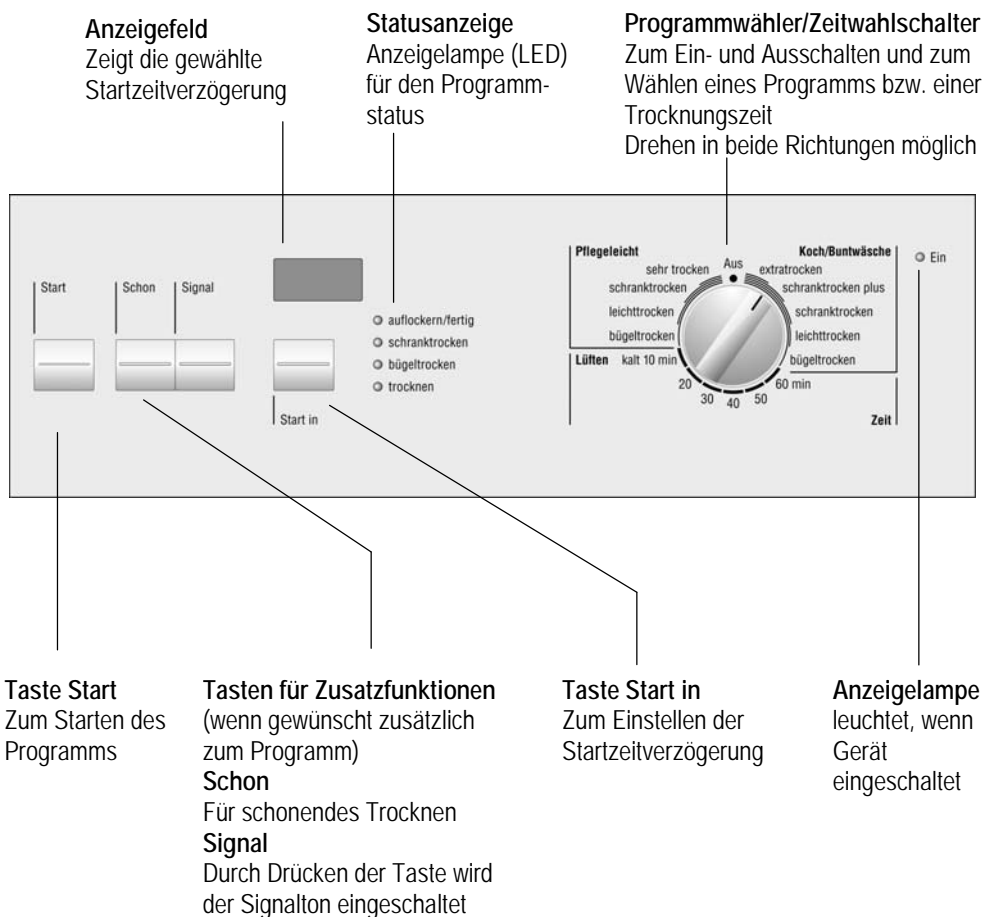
**Anzeigefeld**
Zeigt die gewählte Startzeitverzögerung

**Statusanzeige**
Anzeigelampe (LED) für den Programmstatus

**Programmwähler/Zeitwahlschalter**
Zum Ein- und Ausschalten und zum Wählen eines Programms bzw. einer Trocknungszeit
Drehen in beide Richtungen möglich

Start
Schon
Signal
Start in

auflockern/fertig
schranktrocken
bügeltrocken
trocknen

Pflegeleicht
sehr trocken
schranktrocken
leichttrocken
bügeltrocken
Aus
Koch/Buntwäsche
extratrocken
schranktrocken plus
schranktrocken
leichttrocken
bügeltrocken
Lüften
kalt 10 min
20
30
40
50
60 min
Zeit

Ein

**Taste Start**
Zum Starten des Programms

**Tasten für Zusatzfunktionen**
(wenn gewünscht zusätzlich zum Programm)
**Schon**
Für schonendes Trocknen
**Signal**
Durch Drücken der Taste wird der Signalton eingeschaltet

**Taste Start in**
Zum Einstellen der Startzeitverzögerung

**Anzeigelampe**
leuchtet, wenn Gerät eingeschaltet